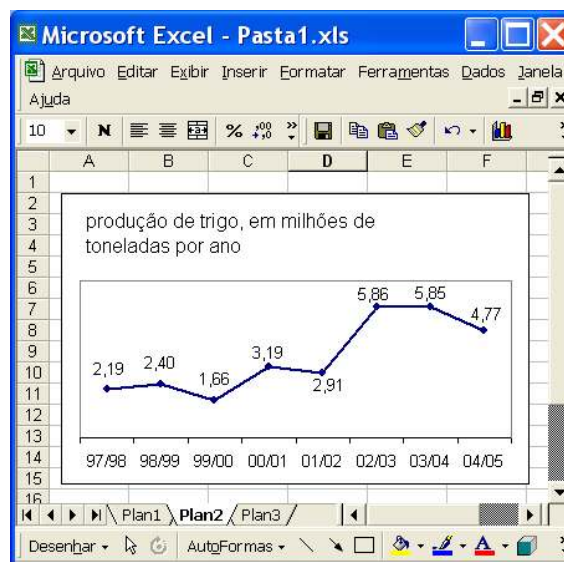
Microsoft Excel - Pasta1.xls

Arquivo Editar Exibir Inserir Formatar Ferramentas Dados Janela Ajuda

10 N % ,00

A B C D E F

1
2
3
4
5
6
7
8
9
10
11
12
13
14
15
16

produção de trigo, em milhões de toneladas por ano

2,19 2,40 1,66 3,19 2,91 5,86 5,85 4,77

97/98 98/99 99/00 00/01 01/02 02/03 03/04 04/05

Plan1 Plan2 Plan3

Desenhar AutoFormas